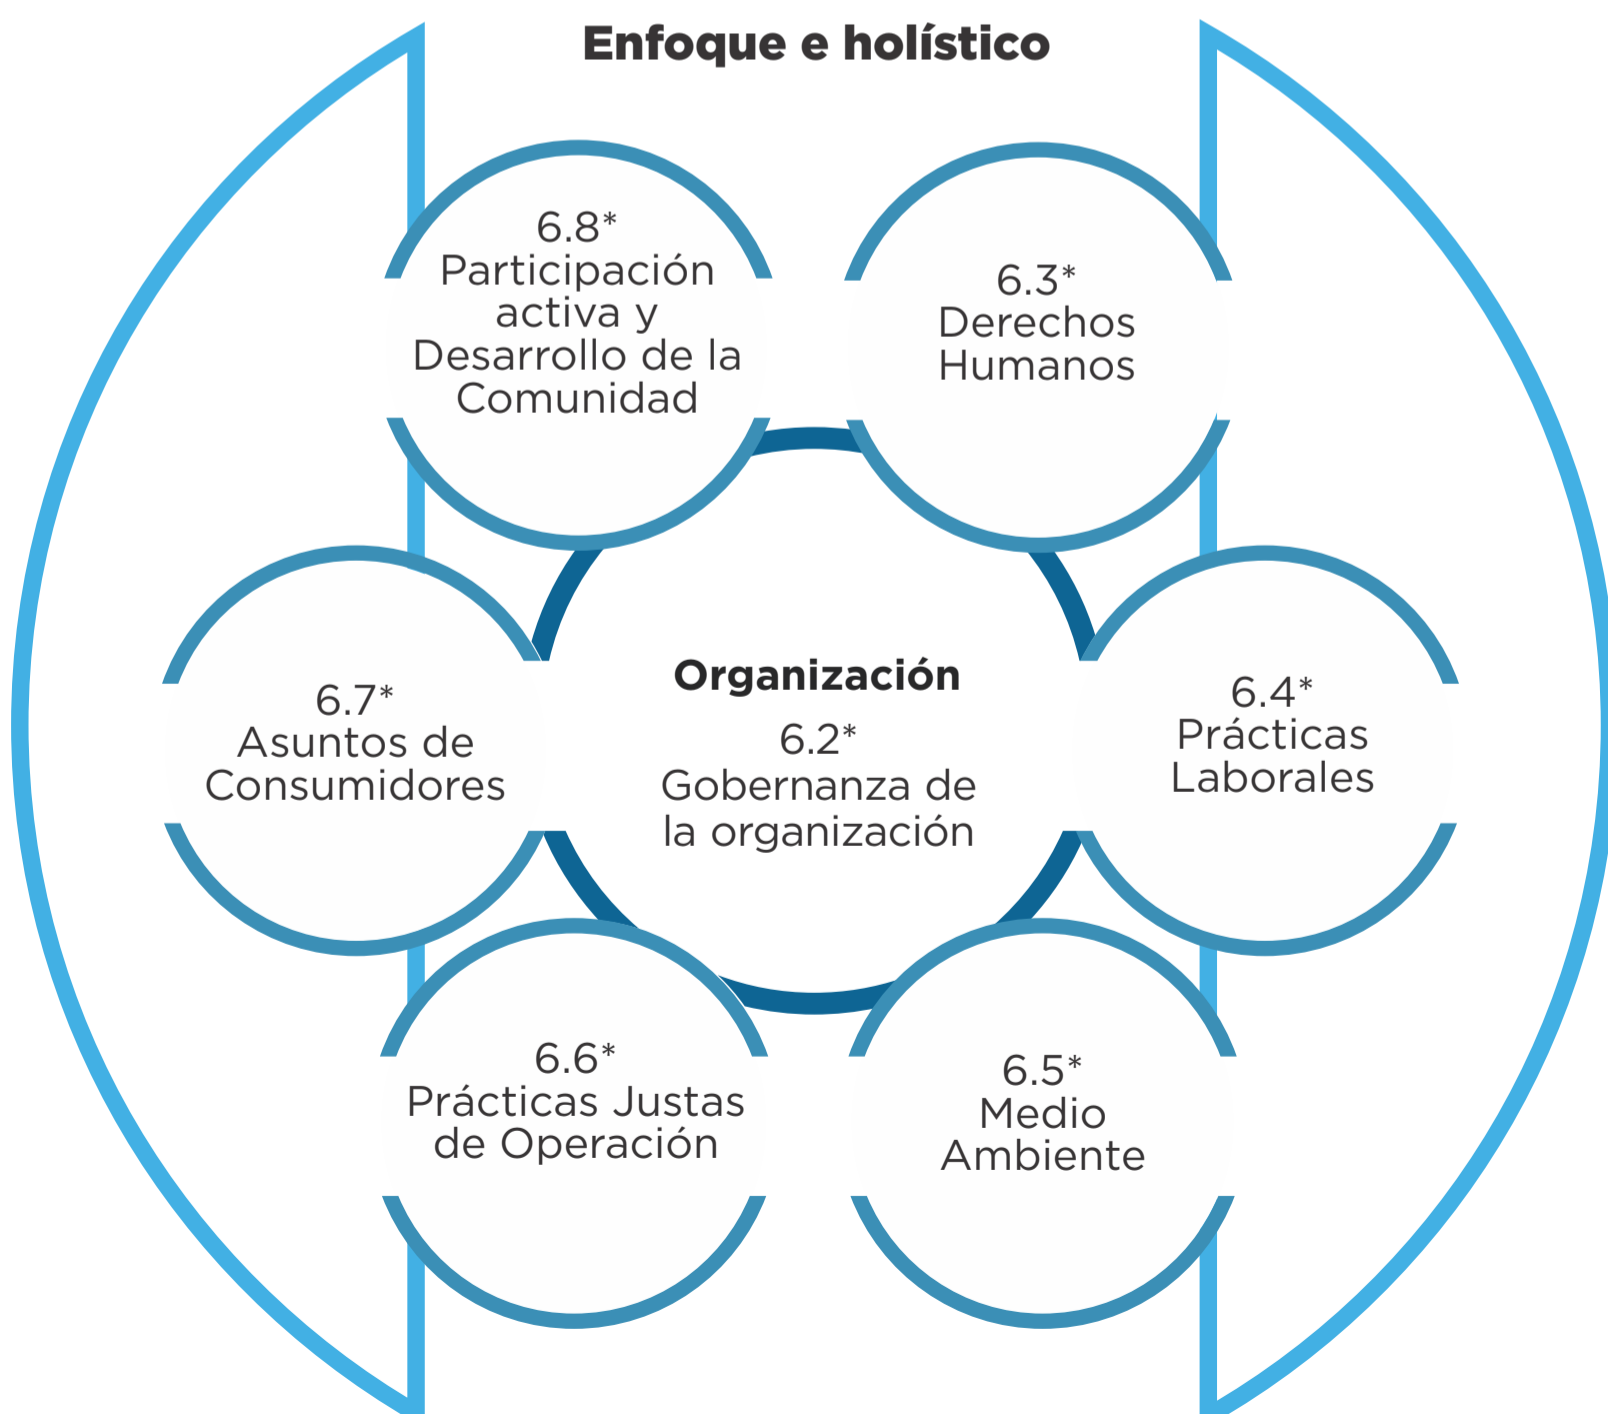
Enfoque e holístico

6.8*
Participación activa y Desarrollo de la Comunidad

6.3*
Derechos Humanos

6.7*
Asuntos de Consumidores

Organización
6.2*
Gobernanza de la organización

6.4*
Prácticas Laborales

6.6*
Prácticas Justas de Operación

6.5*
Medio Ambiente